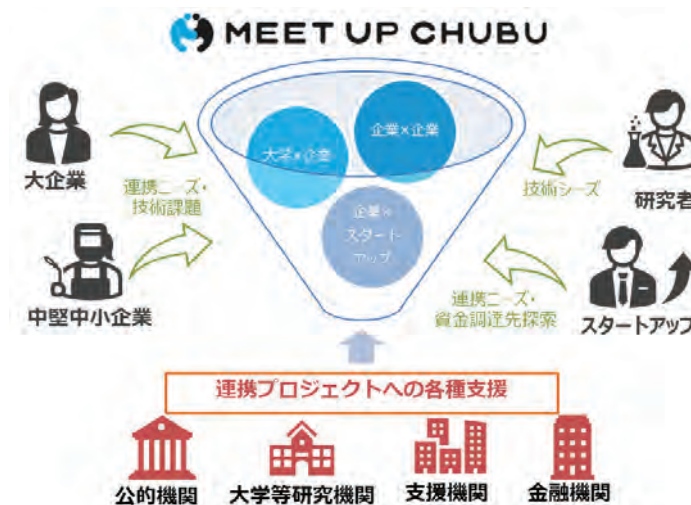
MEET UP CHUBU

大企業

連携ニーズ・技術課題

中堅中小企業

大学×企業

企業×企業

企業×スタートアップ

技術シーズ

研究者

連携ニーズ・資金調達先探索

スタートアップ

連携プロジェクトへの各種支援

公的機関

大学等研究機関

支援機関

金融機関